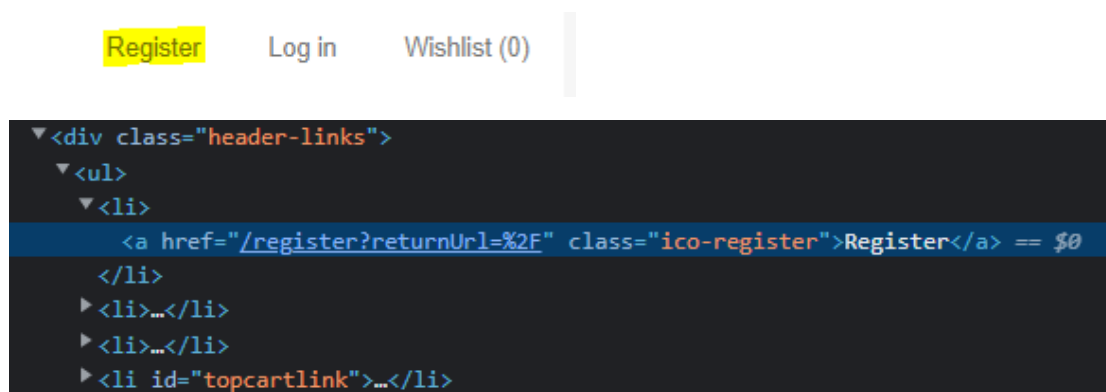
Register Log in Wishlist (0)

▼<div class="header-links">
▼<ul>
▼<li>
<a href="/register?returnUrl=%2F" class="ico-register">Register</a> == $0
</li>
▶<li>…</li>
▶<li>…</li>
▶<li id="topcartlink">…</li>